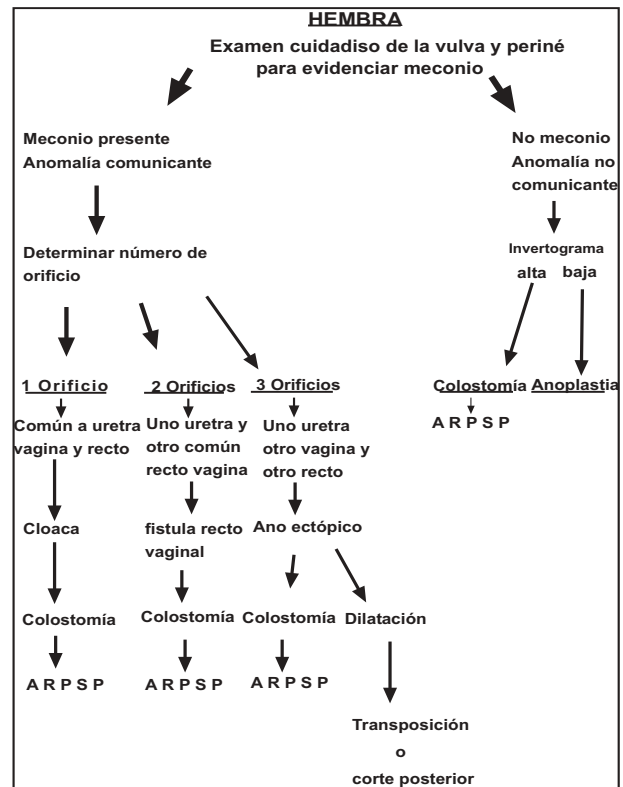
HEMBRA

Examen cuidadiso de la vulva y periné para evidenciar meconio

Meconio presente
Anomalía comunicante

Determinar número de orificio

1 Orificio
Común a uretra vagina y recto
Cloaca
Colostomía
A R P S P

2 Orificios
Uno uretra y otro común recto vagina
fistula recto vaginal
Colostomía
A R P S P

3 Orificios
Uno uretra otro vagina y otro recto
Ano ectópico
Colostomía
A R P S P
Dilatación
Transposición
o
corte posterior

No meconio
Anomalía no comunicante
Invertograma
alta
baja
Colostomía
A R P S P
Anoplastia